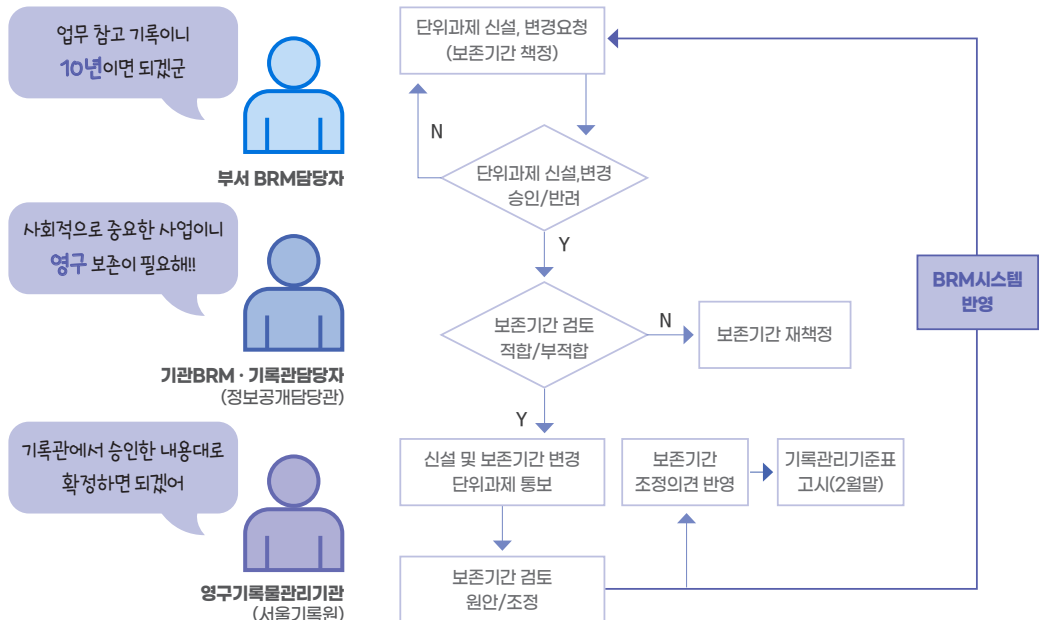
업무 참고 기록이니
10년이면 되겠군

부서 BRM담당자

사회적으로 중요한 사업이니
영구 보존이 필요해!!

기관BRM · 기록관담당자
(정보공개담당관)

기록관에서 승인한 내용대로
확정하면 되겠어

영구기록물관리기관
(서울기록원)

단위과제 신설, 변경요청
(보존기간 책정)

N

단위과제 신설,변경
승인/반려

Y

보존기간 검토
적합/부적합

N

보존기간 재책정

Y

신설 및 보존기간 변경
단위과제 통보

보존기간
조정의견 반영

기록관리기준표
고시(2월말)

보존기간 검토
원안/조정

BRM시스템
반영